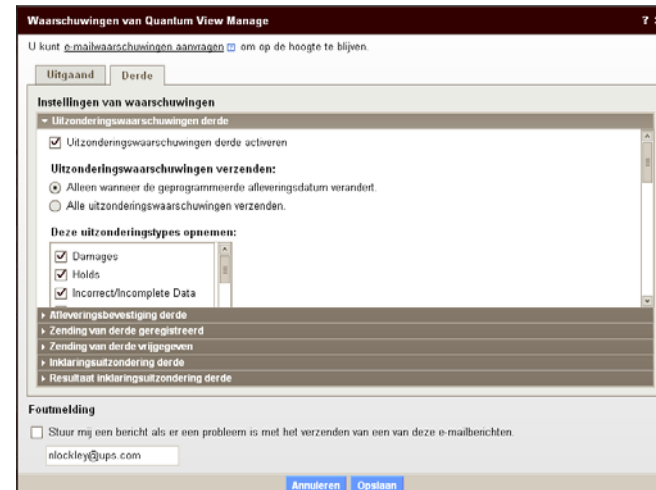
Waarschuwingen van Quantum View Manage

? 

U kunt e-mailwaarschuwingen aanvragen om op de hoogte te blijven.

Uitgaand
Derde

Instellingen van waarschuwingen

Uitzonderingswaarschuwingen derde

Uitzonderingswaarschuwingen derde activeren

Uitzonderingswaarschuwingen verzenden:

Alleen wanneer de geprogrammeerde afleveringsdatum verandert.

Alle uitzonderingswaarschuwingen verzenden.

Deze uitzonderingstypes opnemen:

Damages

Holds

Incorrect/Incomplete Data

Afleveringsbevestiging derde

Zending van derde geregistreerd

Zending van derde vrijgegeven

Inklaringsuitzondering derde

Resultaat inklaringsuitzondering derde

Foutmelding

Stuur mij een bericht als er een probleem is met het verzenden van een van deze e-mailberichten.

nlockley@ups.com

Annuleren
Opslaan